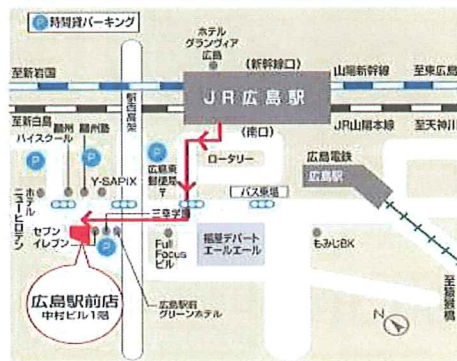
P 時間貸パーキング

ホテルグランヴィア広島

（新幹線口）

至新岩国

山陽新幹線

至東広島

駅前通り

ＪＲ広島駅

（南口）

至新白島

JR山陽本線

至天神川

ハイスクール

駿河

駿河屋

P

Y-SAPIX

P

広島東郵便局

ロータリー

広島電鉄

広島駅

P

ホテルニューヒロデン

バス乗場

三井住友

セブンイレブン

P

Full Focusビル

福屋デパートエールエール

もみじ銀

広島駅前店

中村ビル1階

広島駅前グリーンホテル

N

至